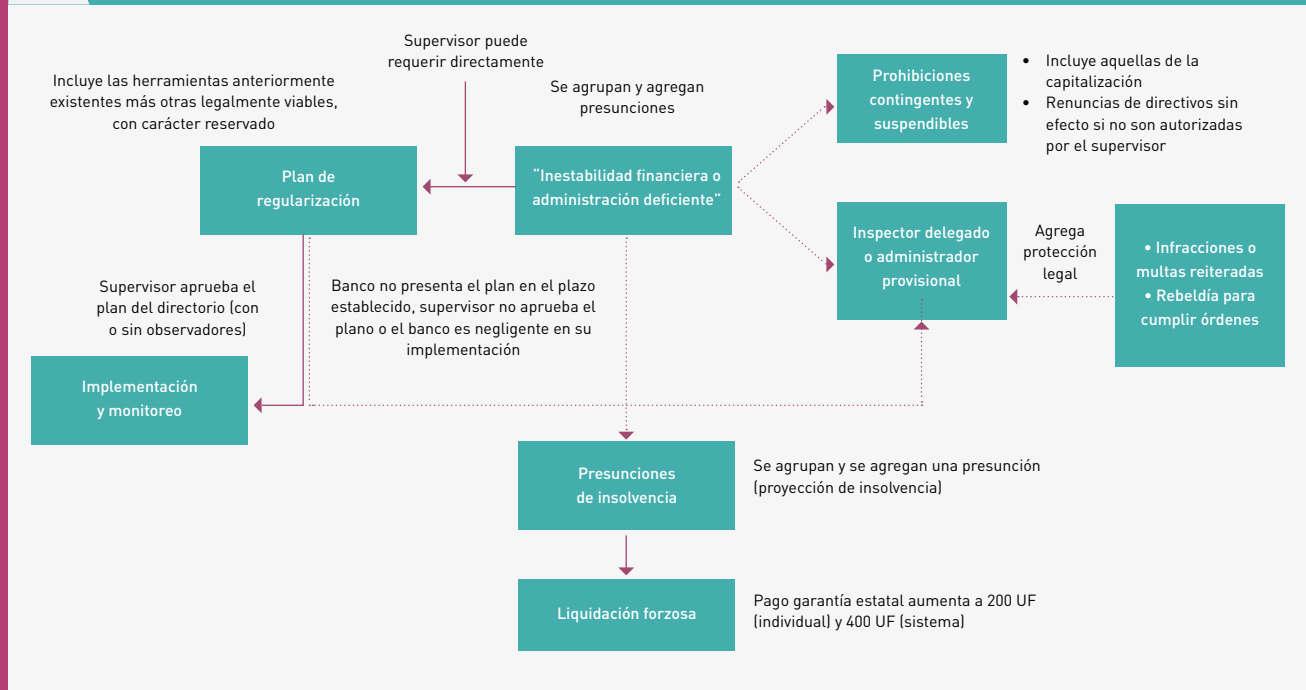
Supervisor puede requerir directamente

Incluye las herramientas anteriormente existentes más otras legalmente viables, con carácter reservado

Se agrupan y agregan presunciones

Prohibiciones contingentes y suspendibles

• Incluye aquellas de la capitalización
• Renuncias de directivos sin efecto si no son autorizadas por el supervisor

Plan de regularización

"Inestabilidad financiera o administración deficiente"

Inspector delegado o administrador provisional

Agrega protección legal

• Infracciones o multas reiteradas
• Rebeldía para cumplir órdenes

Supervisor aprueba el plan del directorio (con o sin observadores)

Banco no presenta el plan en el plazo establecido, supervisor no aprueba el plano o el banco es negligente en su implementación

Implementación y monitoreo

Presunciones de insolvencia

Se agrupan y se agregan una presunción (proyección de insolvencia)

Liquidación forzosa

Pago garantía estatal aumenta a 200 UF (individual) y 400 UF (sistema)